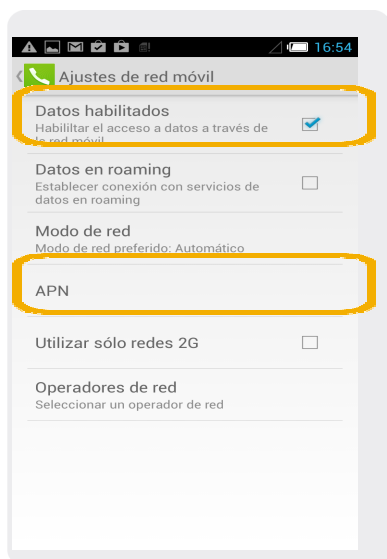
16:54

Ajustes de red móvil

Datos habilitados
Habilitar el acceso a datos a través de la red móvil

Datos en roaming
Establecer conexión con servicios de datos en roaming

Modo de red
Modo de red preferido: Automático

APN

Utilizar sólo redes 2G

Operadores de red
Seleccionar un operador de red